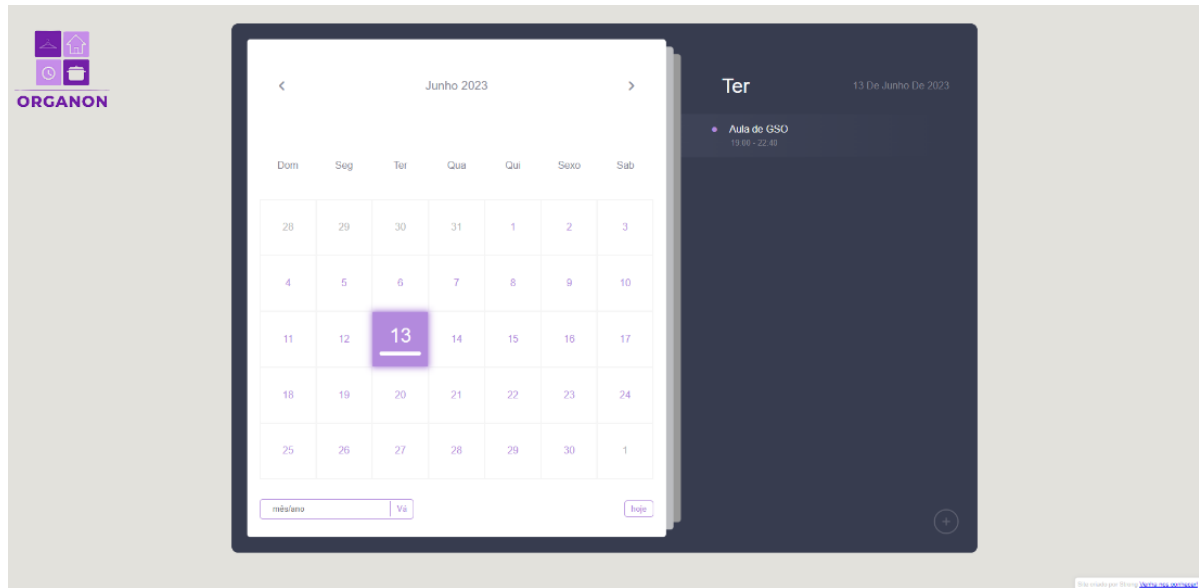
ORGANON

‹ Junho 2023 ›

| Dom | Seg | Ter | Qua | Qui | Sexo | Sab |
|---|---|---|---|---|---|---|
| 28 | 29 | 30 | 31 | 1 | 2 | 3 |
| 4 | 5 | 6 | 7 | 8 | 9 | 10 |
| 11 | 12 | 13 | 14 | 15 | 16 | 17 |
| 18 | 19 | 20 | 21 | 22 | 23 | 24 |
| 25 | 26 | 27 | 28 | 29 | 30 | 1 |

mês/ano Vá

hoje

Ter 13 De Junho De 2023

Aula de GSO
19:00 - 22:40

+

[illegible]